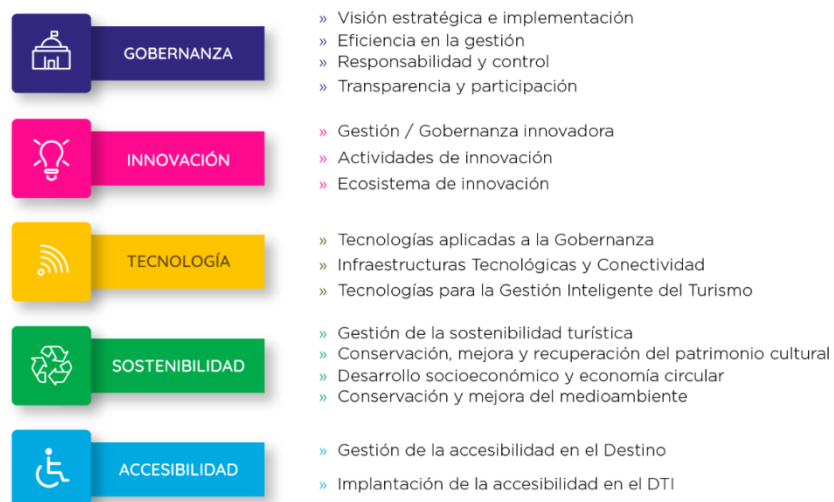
GOBERNANZA

» Visión estratégica e implementación
» Eficiencia en la gestión
» Responsabilidad y control
» Transparencia y participación

INNOVACIÓN

» Gestión / Gobernanza innovadora
» Actividades de innovación
» Ecosistema de innovación

TECNOLOGÍA

» Tecnologías aplicadas a la Gobernanza
» Infraestructuras Tecnológicas y Conectividad
» Tecnologías para la Gestión Inteligente del Turismo

SOSTENIBILIDAD

» Gestión de la sostenibilidad turística
» Conservación, mejora y recuperación del patrimonio cultural
» Desarrollo socioeconómico y economía circular
» Conservación y mejora del medioambiente

ACCESIBILIDAD

» Gestión de la accesibilidad en el Destino
» Implantación de la accesibilidad en el DTI